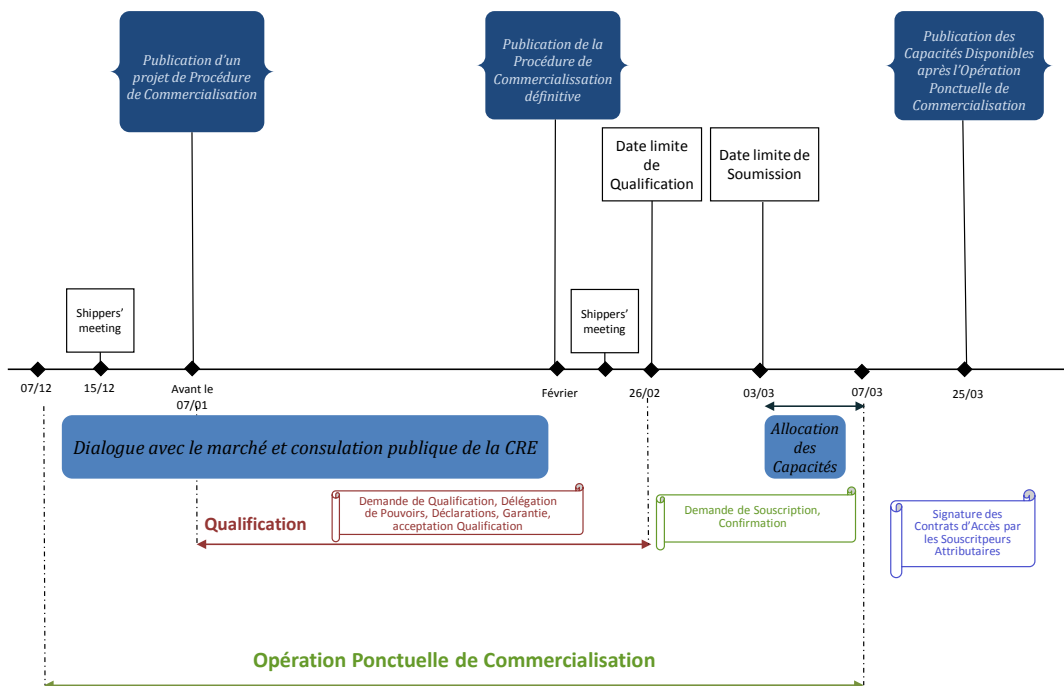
Publication d'un projet de Procédure de Commercialisation

Publication de la Procédure de Commercialisation définitive

Publication des Capacités Disponibles après l'Opération Ponctuelle de Commercialisation

Date limite de Qualification

Date limite de Soumission

Shippers' meeting

Shippers' meeting

07/12

15/12

Avant le 07/01

Février

26/02

03/03

07/03

25/03

Dialogue avec le marché et consulation publique de la CRE

Allocation des Capacités

Demande de Qualification, Délégation de Pouvoirs, Déclarations, Garantie, acceptation Qualification

Qualification

Demande de Souscription, Confirmation

Signature des Contrats d'Accès par les Souscritpeurs Attributaires

Opération Ponctuelle de Commercialisation